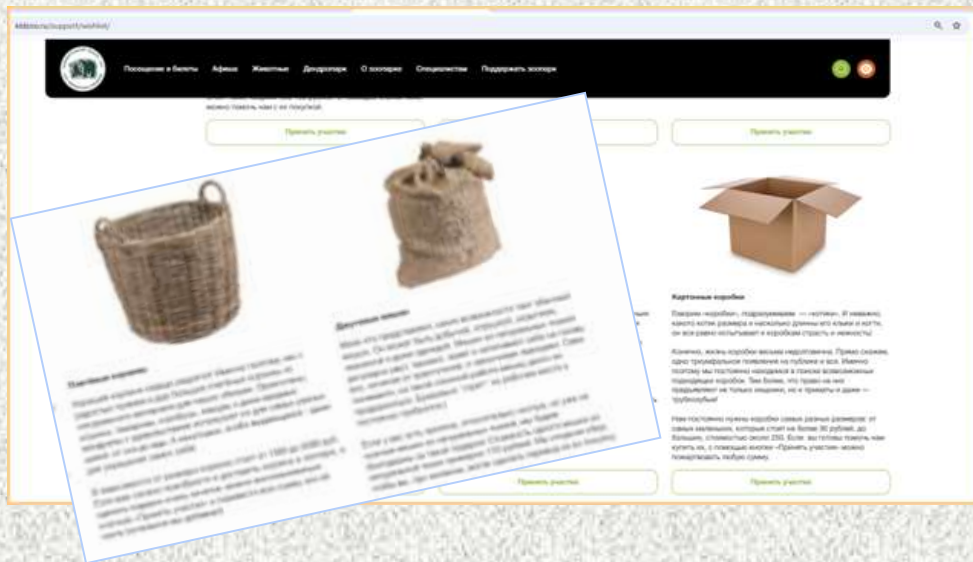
Посещение и билеты Афиша Животные Дендропарк О зоопарке Специалистам Поддержать зоопарк

Принять участие

Принять участие

Принять участие

Картонные коробки

Говорим «коробка», подразумеваем — «котики». И неважно, какого котик размера и насколько длинны его клыки и когти, он все равно испытывает к коробкам страсть и нежность!

Конечно, жизнь коробки весьма недолговечна. Прямо скажем, одно триумфальное появление на публике и всё. Именно поэтому мы постоянно находимся в поиске всевозможных подходящих коробок. Тем более, что право на них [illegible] не только кошачьи, но и приматы и даже — трубкозубы!

Нам постоянно нужны коробки самых разных размеров: от самых маленьких, которые стоят не более 30 рублей, до больших, стоимостью около 250. Если вы готовы помочь нам купить их, с помощью кнопки «Принять участие» можно пожертвовать любую сумму.

Принять участие

Принять участие

Плетёные корзины

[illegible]

Джутовые мешки

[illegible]